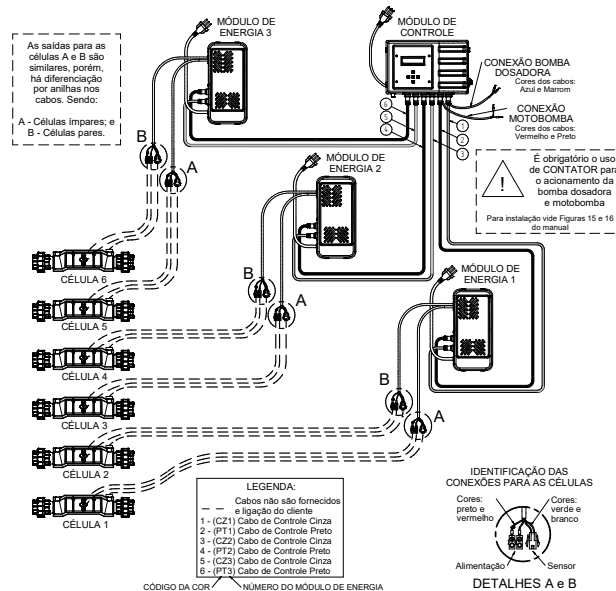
As saídas para as células A e B são similares, porém, há diferenciação por anilhas nos cabos. Sendo:

A - Células ímpares; e
B - Células pares.

MÓDULO DE ENERGIA 3

MÓDULO DE CONTROLE

CONEXÃO BOMBA DOSADORA
Cores dos cabos: Azul e Marrom

CONEXÃO MOTOBOMBA
Cores dos cabos: Vermelho e Preto

É obrigatório o uso de CONTATOR para o acionamento da bomba dosadora e motobomba

Para instalação vide Figuras 15 e 16 do manual

6 5 4 1 2 3

MÓDULO DE ENERGIA 2

MÓDULO DE ENERGIA 1

B A
B A
B A

CÉLULA 6
CÉLULA 5
CÉLULA 4
CÉLULA 3
CÉLULA 2
CÉLULA 1

LEGENDA:
Cabos não são fornecidos e ligação do cliente
1 - (CZ1) Cabo de Controle Cinza
2 - (PT1) Cabo de Controle Preto
3 - (CZ2) Cabo de Controle Cinza
4 - (PT2) Cabo de Controle Preto
5 - (CZ3) Cabo de Controle Cinza
6 - (PT3) Cabo de Controle Preto

CÓDIGO DA COR
NÚMERO DO MÓDULO DE ENERGIA

IDENTIFICAÇÃO DAS CONEXÕES PARA AS CÉLULAS
Cores: preto e vermelho
Cores: verde e branco
Alimentação
Sensor
DETALHES A e B